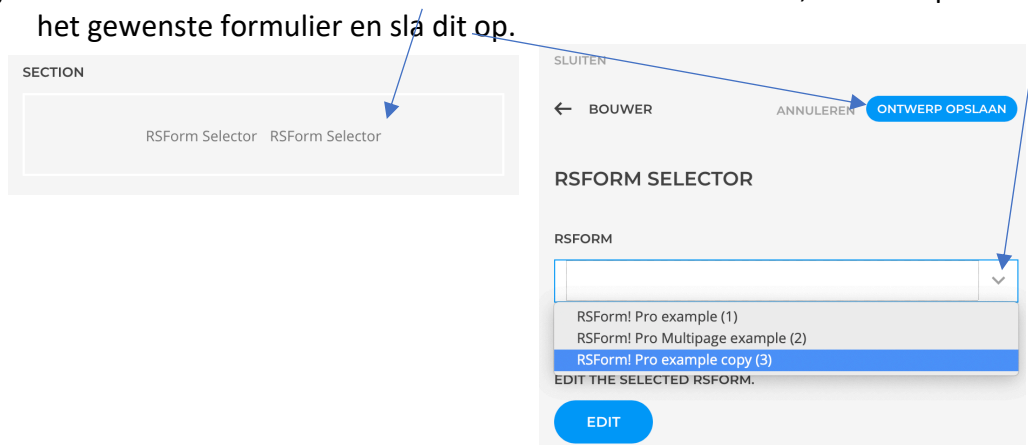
het gewenste formulier en sla dit op.

SECTION

RSForm Selector RSForm Selector

SLUITEN

← BOUWER

ANNULEREN

ONTWERP OPSLAAN

RSFORM SELECTOR

RSFORM

RSForm! Pro example (1)
RSForm! Pro Multipage example (2)
RSForm! Pro example copy (3)

EDIT THE SELECTED RSFORM.

EDIT